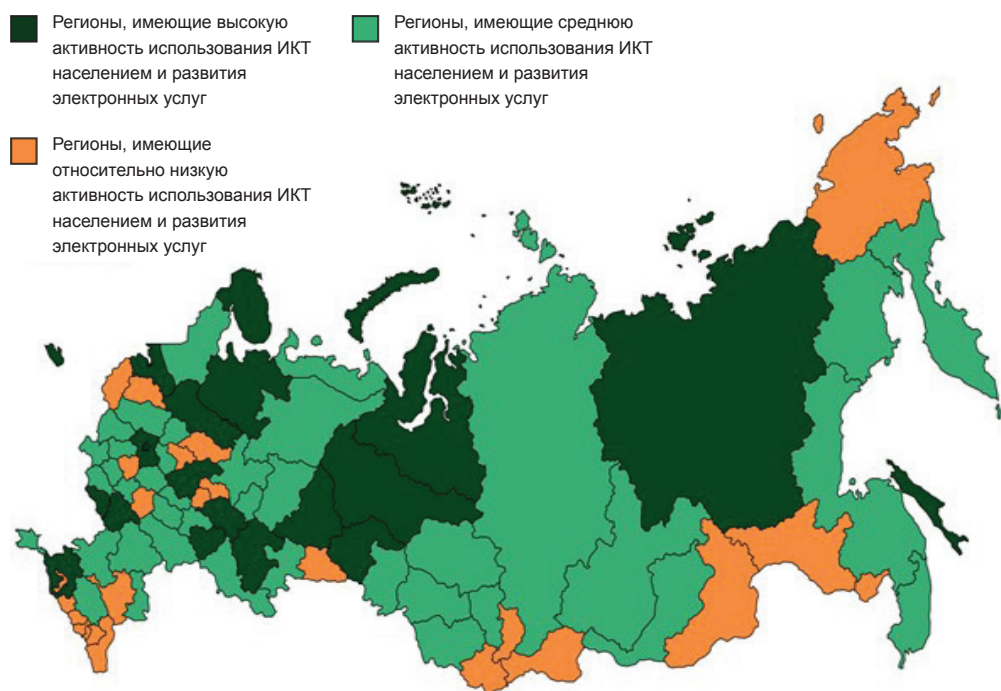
Регионы, имеющие высокую активность использования ИКТ населением и развития электронных услуг

Регионы, имеющие среднюю активность использования ИКТ населением и развития электронных услуг

Регионы, имеющие относительно низкую активность использования ИКТ населением и развития электронных услуг